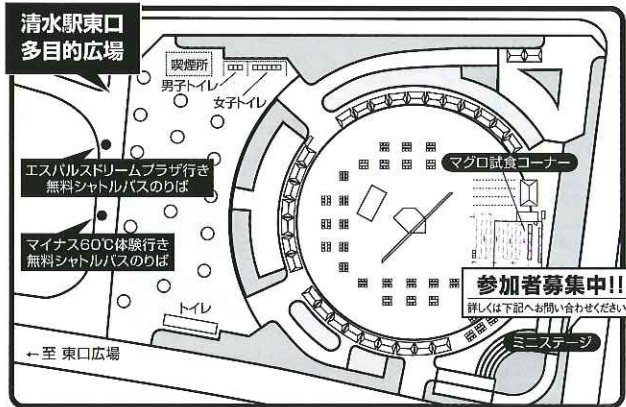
清水駅東口
多目的広場

喫煙所
男子トイレ
女子トイレ

エスパルスドリームプラザ行き
無料シャトルバスのりば

マイナス60℃体験行き
無料シャトルバスのりば

マグロ試食コーナー

参加者募集中!!
詳しくは下記へお問い合わせください

トイレ

ミニステージ

←至 東口広場